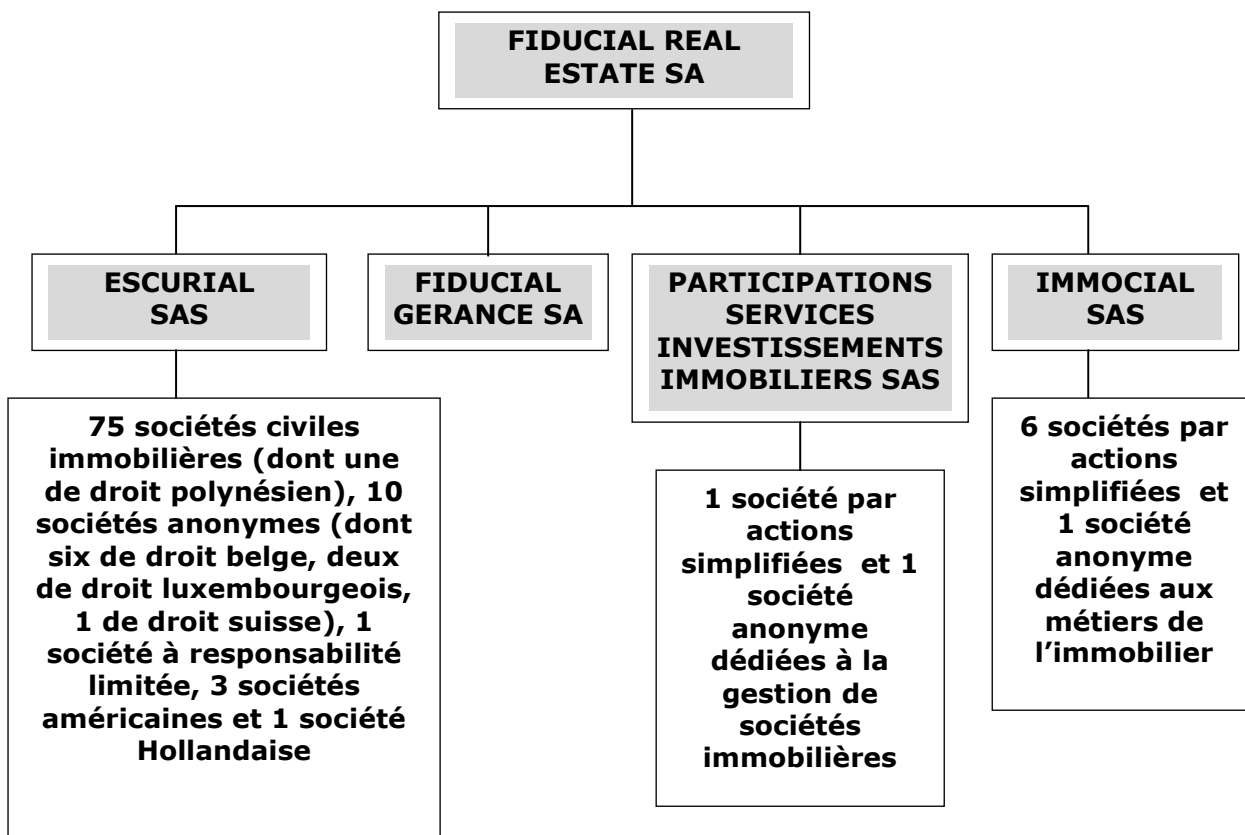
FIDUCIAL REAL ESTATE SA

ESCURIAL SAS

FIDUCIAL GERANCE SA

PARTICIPATIONS SERVICES INVESTISSEMENTS IMMOBILIERS SAS

IMMOCIAL SAS

75 sociétés civiles immobilières (dont une de droit polynésien), 10 sociétés anonymes (dont six de droit belge, deux de droit luxembourgeois, 1 de droit suisse), 1 société à responsabilité limitée, 3 sociétés américaines et 1 société Hollandaise

1 société par actions simplifiées et 1 société anonyme dédiées à la gestion de sociétés immobilières

6 sociétés par actions simplifiées et 1 société anonyme dédiées aux métiers de l'immobilier